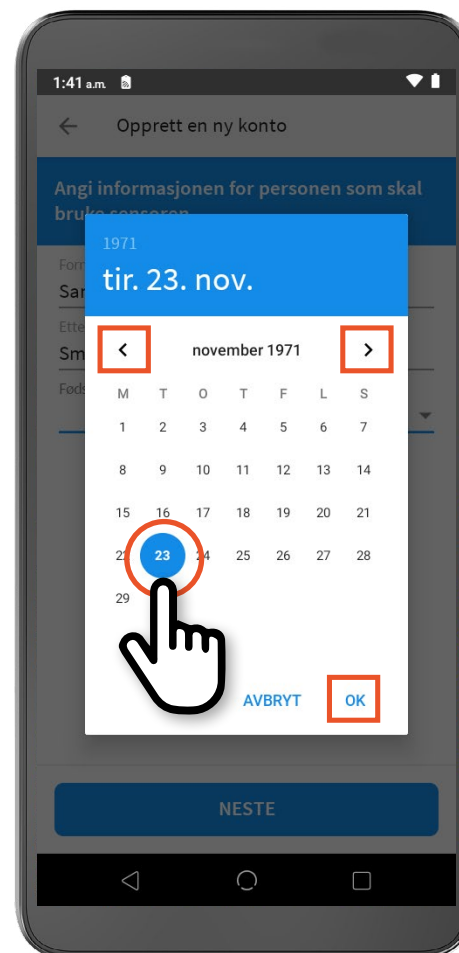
1:41 a.m.

Opprett en ny konto

Angi informasjonen for personen som skal bruke sensoren

Forn
Sar
Ette
Sm
Føds

1971
tir. 23. nov.

november 1971

| M | T | O | T | F | L | S |
|---|---|---|---|---|---|---|
| 1 | 2 | 3 | 4 | 5 | 6 | 7 |
| 8 | 9 | 10 | 11 | 12 | 13 | 14 |
| 15 | 16 | 17 | 18 | 19 | 20 | 21 |
| 22 | 23 | 24 | 25 | 26 | 27 | 28 |
| 29 | | | | | | |

AVBRYT OK

NESTE